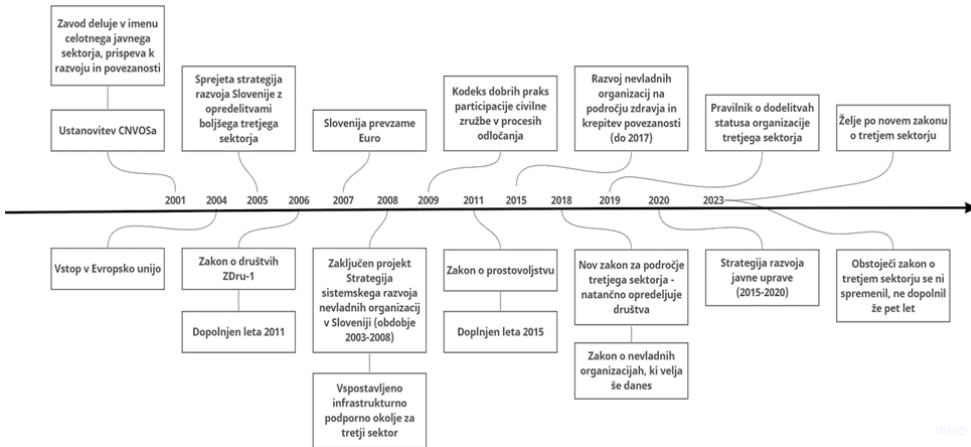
Zavod deluje v imenu celotnega javnega sektorja, prispeva k razvoju in povezanosti

Ustanovitev CNVOSa

Sprejeta strategija razvoja Slovenije z opredelitvami boljšega tretjega sektorja

Slovenija prevzame Euro

Kodeks dobrih praks participacije civilne zružbe v procesih odločanja

Razvoj nevladnih organizacij na področju zdravja in krepitev povezanosti (do 2017)

Pravilnik o dodelitvah statusa organizacije tretjega sektorja

Želje po novem zakonu o tretjem sektorju

2001 2004 2005 2006 2007 2008 2009 2011 2015 2018 2019 2020 2023

Vstop v Evropsko unijo

Zakon o društvih ZDru-1

Dopolnjen leta 2011

Zaključen projekt Strategija sistemskega razvoja nevladnih organizacij v Sloveniji (obdobje 2003-2008)

Vspostavljeno infrastrukturno podporno okolje za tretji sektor

Zakon o prostovoljstvu

Doplnjen leta 2015

Nov zakon za področje tretjega sektorja - natančno opredeljuje društva

Zakon o nevladnih organizacijah, ki velja še danes

Strategija razvoja javne uprave (2015-2020)

Obstoječi zakon o tretjem sektorju se ni spremenil, ne dopolnil že pet let

miro